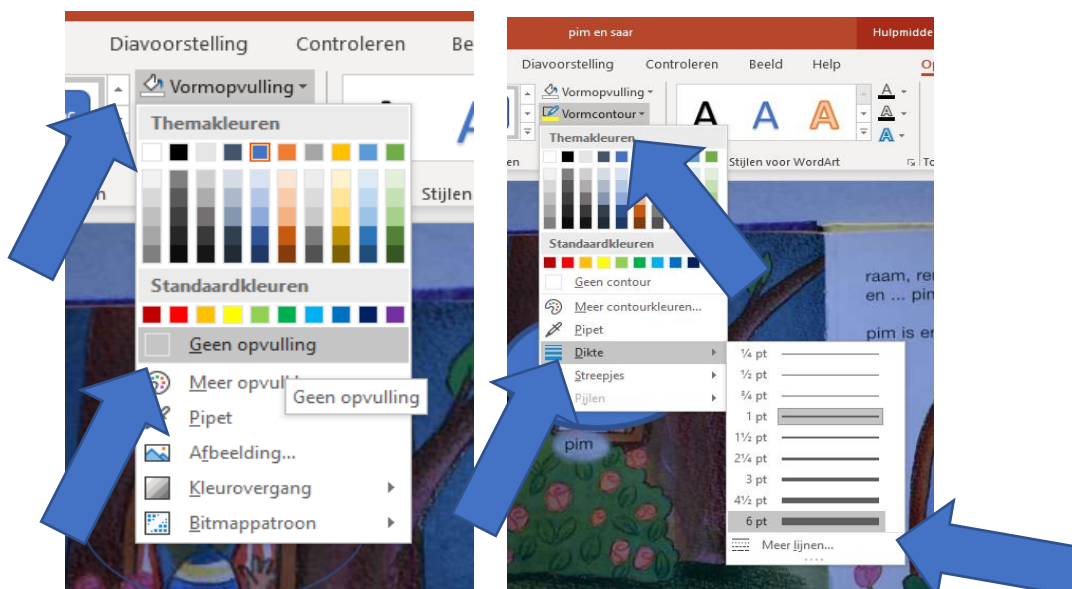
Diavoorstelling Controleren Be

Vormopvulling

Themakleuren

Standaardkleuren

Geen opvulling

Meer opvull

Geen opvulling

Pipet

Afbeelding...

Kleurovergang

Bitmappatroon

Stijlen

pim en saar

Hulpmidde

Diavoorstelling Controleren Beeld Help Op

Vormopvulling

Vormcontour

Themakleuren

Stijlen voor WordArt

Standaardkleuren

Geen contour

Meer contourkleuren...

Pipet

Dikte

Streepjes

Pijlen

¼ pt

½ pt

¾ pt

1 pt

1½ pt

2¼ pt

3 pt

4½ pt

6 pt

Meer lijnen...

raam, re en ... pin

pim is er

pim